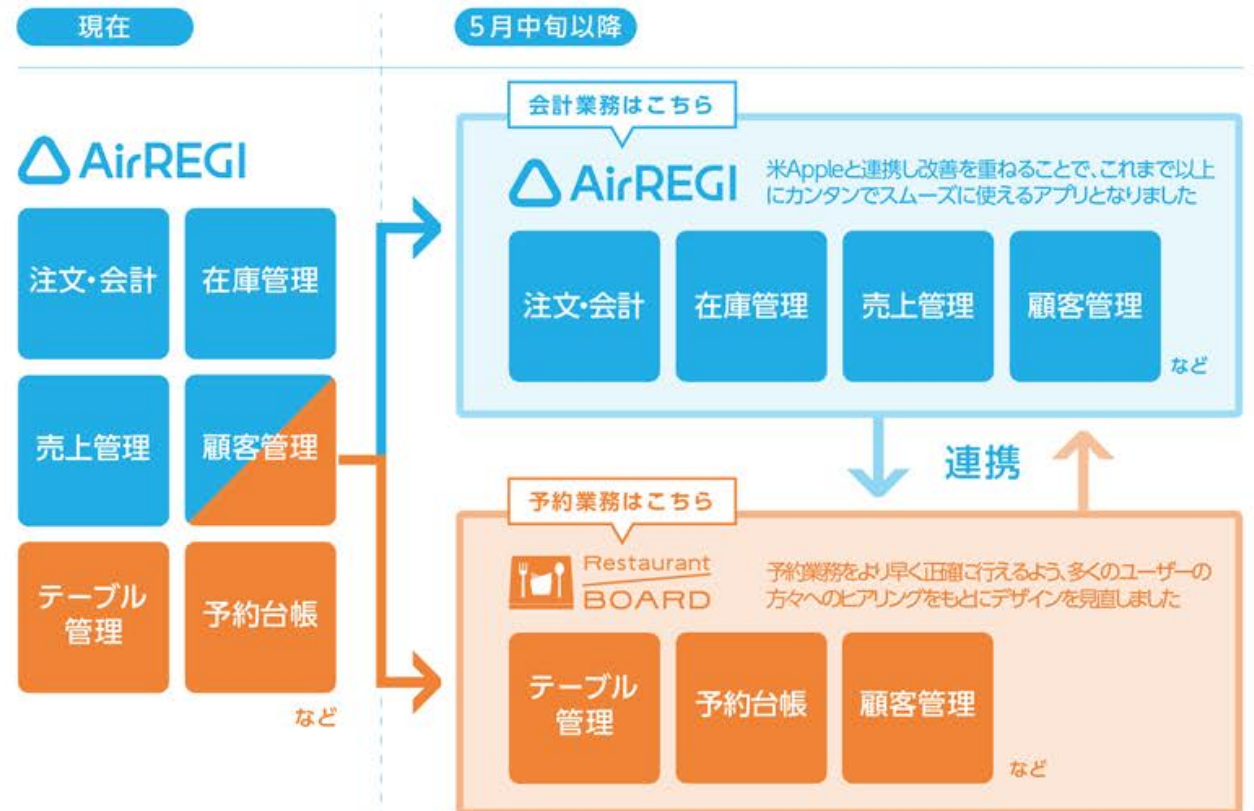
現在

AirREGI

注文・会計

在庫管理

売上管理

顧客管理

テーブル管理

予約台帳

など

5月中旬以降

会計業務はこちら

AirREGI

米Appleと連携し改善を重ねることで、これまで以上にカンタンでスムーズに使えるアプリとなりました

注文・会計

在庫管理

売上管理

顧客管理

など

連携

予約業務はこちら

Restaurant BOARD

予約業務をより早く正確に行えるよう、多くのユーザーの方々へのヒアリングをもとにデザインを見直しました

テーブル管理

予約台帳

顧客管理

など